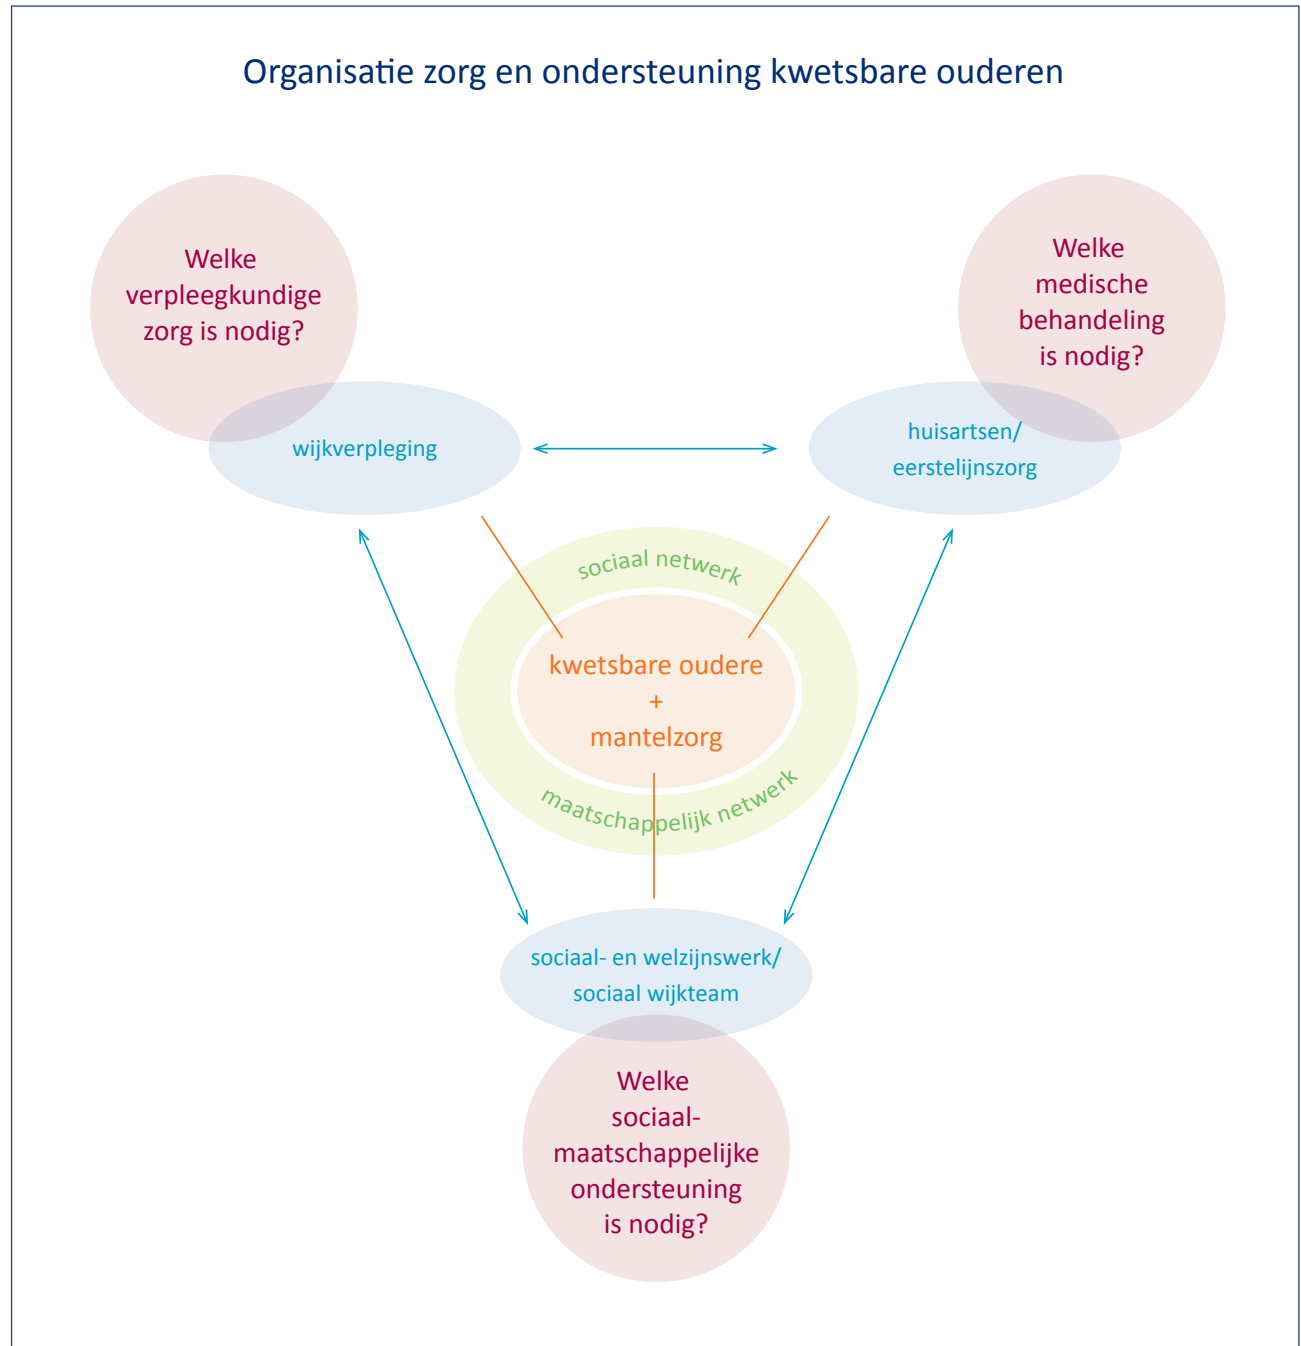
Organisatie zorg en ondersteuning kwetsbare ouderen

Welke verpleegkundige zorg is nodig?

Welke medische behandeling is nodig?

wijkverpleging

huisartsen/ eerstelijnszorg

sociaal netwerk

kwetsbare oudere + mantelzorg

maatschappelijk netwerk

sociaal- en welzijnswerk/ sociaal wijkteam

Welke sociaal-maatschappelijke ondersteuning is nodig?